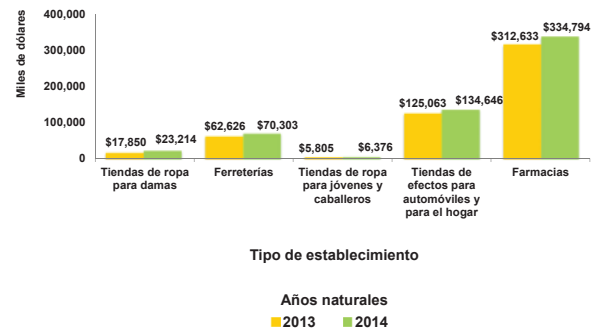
Miles de dólares

400,000
300,000
200,000
100,000
0

$17,850 $23,214
$62,626 $70,303
$5,805 $6,376
$125,063 $134,646
$312,633 $334,794

Tiendas de ropa para damas
Ferreterías
Tiendas de ropa para jóvenes y caballeros
Tiendas de efectos para automóviles y para el hogar
Farmacias

Tipo de establecimiento

Años naturales
2013 2014